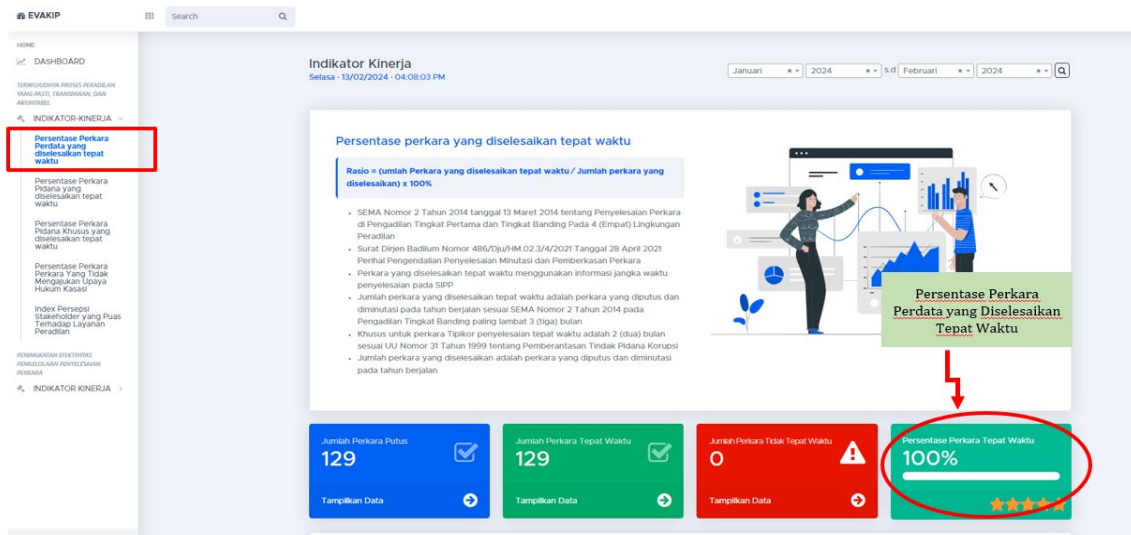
EVAKIP

Search

HOME

DASHBOARD

TERWUJUDNYA PROSES PERADILAN YANG PASTI, TRANSPARAN, DAN AKUNTABEL

INDIKATOR-KINERJA

Persentase Perkara Perdata yang diselesaikan tepat waktu

Persentase Perkara Pidana yang diselesaikan tepat waktu

Persentase Perkara Pidana Khusus yang diselesaikan tepat waktu

Persentase Perkara Perkara Yang Tidak Mengajukan Upaya Hukum Kasasi

Index Persepsi Stakeholder yang Puas Terhadap Layanan Peradilan

PENINGKATAN EFEKTIVITAS PENGELOLAAN PENYELESAIAN PERKARA

INDIKATOR KINERJA

Indikator Kinerja
Selasa - 13/02/2024 - 04:08:03 PM

Januari | 2024 | s.d Februari | 2024

Persentase perkara yang diselesaikan tepat waktu

Rasio = (umlah Perkara yang diselesaikan tepat waktu / Jumlah perkara yang diselesaikan) x 100%

- SEMA Nomor 2 Tahun 2014 tanggal 13 Maret 2014 tentang Penyelesaian Perkara di Pengadilan Tingkat Pertama dan Tingkat Banding Pada 4 (Empat) Lingkungan Peradilan
- Surat Dirjen Badilum Nomor 486/Dju/HM.02.3/4/2021 Tanggal 28 April 2021 Perihal Pengendalian Penyelesaian Minutasi dan Pemberkasan Perkara
- Perkara yang diselesaikan tepat waktu menggunakan informasi jangka waktu penyelesaian pada SIPP
- Jumlah perkara yang diselesaikan tepat waktu adalah perkara yang diputus dan diminutasi pada tahun berjalan sesuai SEMA Nomor 2 Tahun 2014 pada Pengadilan Tingkat Banding paling lambat 3 (tiga) bulan
- Khusus untuk perkara Tipikor penyelesaian tepat waktu adalah 2 (dua) bulan sesuai UU Nomor 31 Tahun 1999 tentang Pemberantasan Tindak Pidana Korupsi
- Jumlah perkara yang diselesaikan adalah perkara yang diputus dan diminutasi pada tahun berjalan

Persentase Perkara Perdata yang Diselesaikan Tepat Waktu

Jumlah Perkara Putus
129
Tampilkan Data

Jumlah Perkara Tepat Waktu
129
Tampilkan Data

Jumlah Perkara Tidak Tepat Waktu
0
Tampilkan Data

Persentase Perkara Tepat Waktu
100%